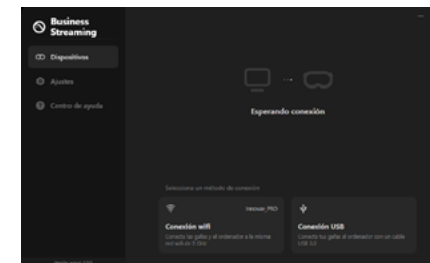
Business Streaming

Dispositivos

Ajustes

Centro de ayuda

Esperando conexión

Selecciona un método de conexión

Innova_PRO

Conexión wifi

Conecta las gafas y el ordenador a la misma red wifi en 5 GHz

Conexión USB

Conecta tus gafas al ordenador con un cable USB 3.0

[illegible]

–